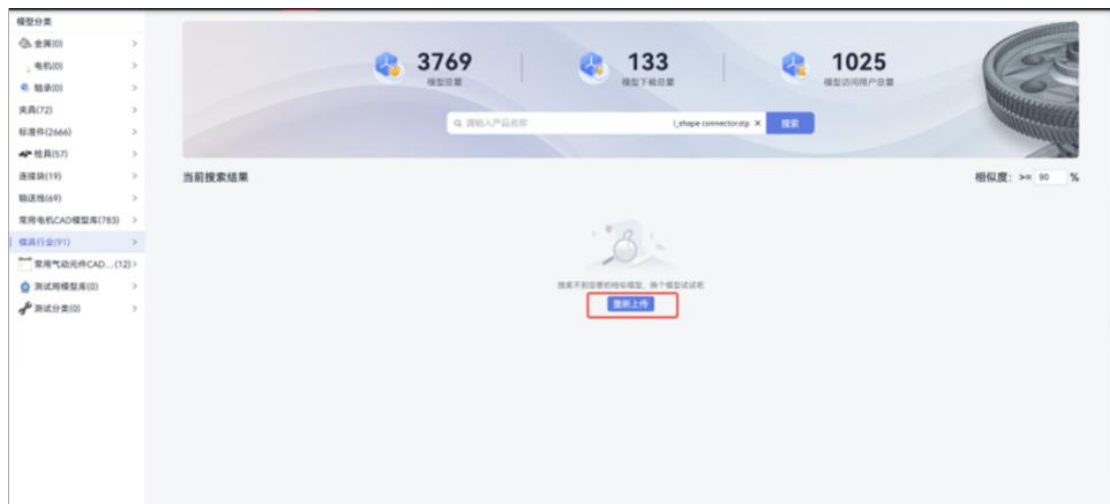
模型分类

全屏(0) >

电机(0) >

轴承(0) >

夹具(72) >

标准件(2666) >

检具(57) >

连接块(19) >

输送线(69) >

常用电机CAD模型库(783) >

模具行业(91) >

常用气动元件CAD...(12) >

测试用模型库(0) >

测试分类(0) >

3769
模型总量

133
模型下载总量

1025
模型访问用户总量

请输入产品名称 l_shape connector.stp × 搜索

当前搜索结果

相似度: >= 90 %

搜索不到您要的相似模型，换个模型试试吧

重新上传